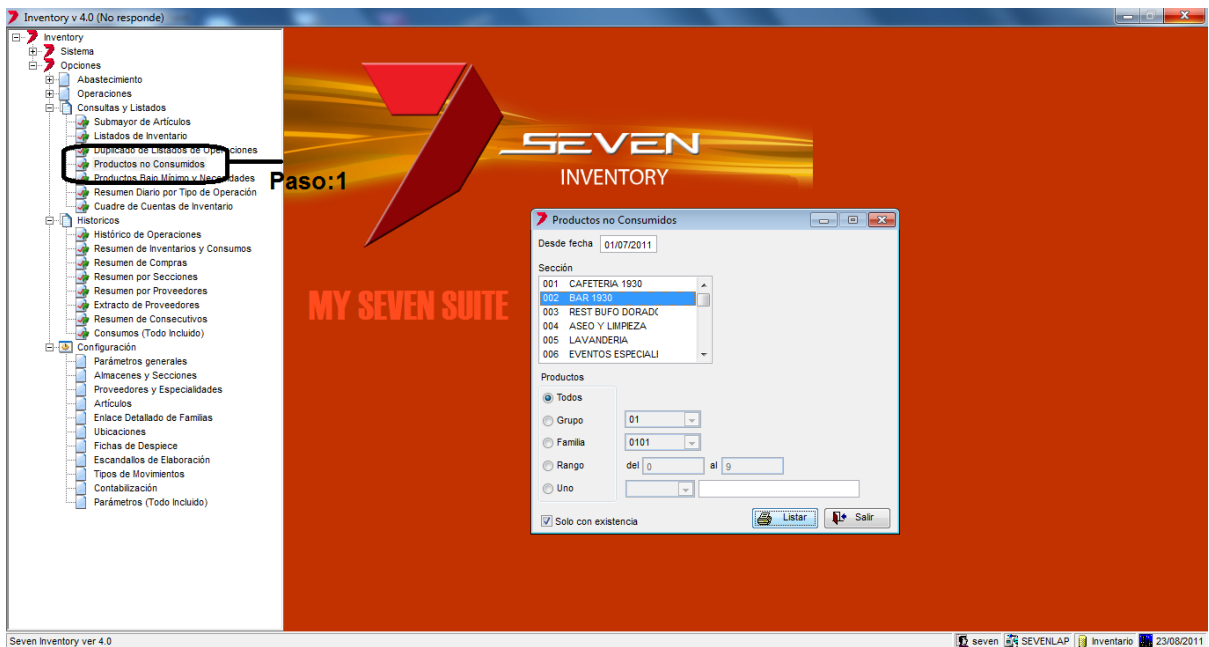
Inventory v 4.0 (No responde)

Inventory
Sistema
Opciones
Abastecimiento
Operaciones
Consultas y Listados
Submayor de Artículos
Listados de Inventario
Duplicado de Listados de Operaciones
Productos no Consumidos
Productos Bajo Mínimo y Necesidades
Resumen Diario por Tipo de Operación
Cuadre de Cuentas de Inventario
Historicos
Histórico de Operaciones
Resumen de Inventarios y Consumos
Resumen de Compras
Resumen por Secciones
Resumen por Proveedores
Extracto de Proveedores
Resumen de Consecutivos
Consumos (Todo Incluido)
Configuración
Parámetros generales
Almacenes y Secciones
Proveedores y Especialidades
Artículos
Enlace Detallado de Familias
Ubicaciones
Fichas de Despiece
Escandallos de Elaboración
Tipos de Movimientos
Contabilización
Parámetros (Todo Incluido)

Paso:1

SEVEN
INVENTORY

MY SEVEN SUITE

Productos no Consumidos
Desde fecha 01/07/2011
Sección
001 CAFETERIA 1930
002 BAR 1930
003 REST BUFO DORADO
004 ASEO Y LIMPIEZA
005 LAVANDERIA
006 EVENTOS ESPECIALI
Productos
Todos
Grupo 01
Familia 0101
Rango del 0 al 9
Uno
Solo con existencia
Listar
Salir

Seven Inventory ver 4.0
seven SEVENLAP Inventario 23/08/2011